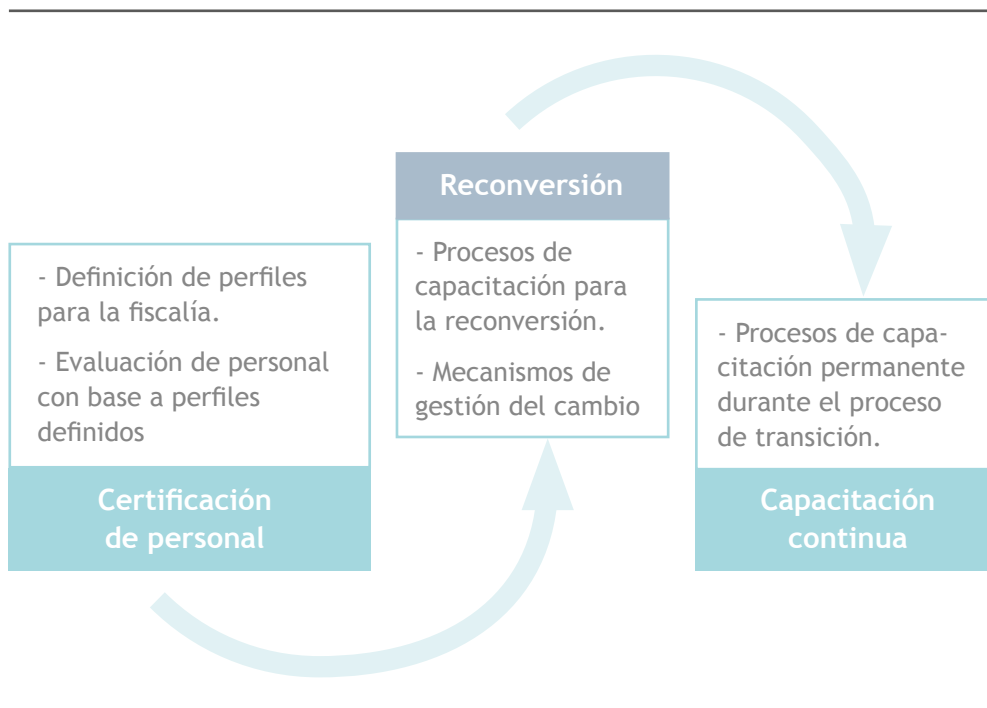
- Definición de perfiles para la fiscalía.

- Evaluación de personal con base a perfiles definidos

Certificación de personal

Reconversión

- Procesos de capacitación para la reconversión.

- Mecanismos de gestión del cambio

- Procesos de capacitación permanente durante el proceso de transición.

Capacitación continua